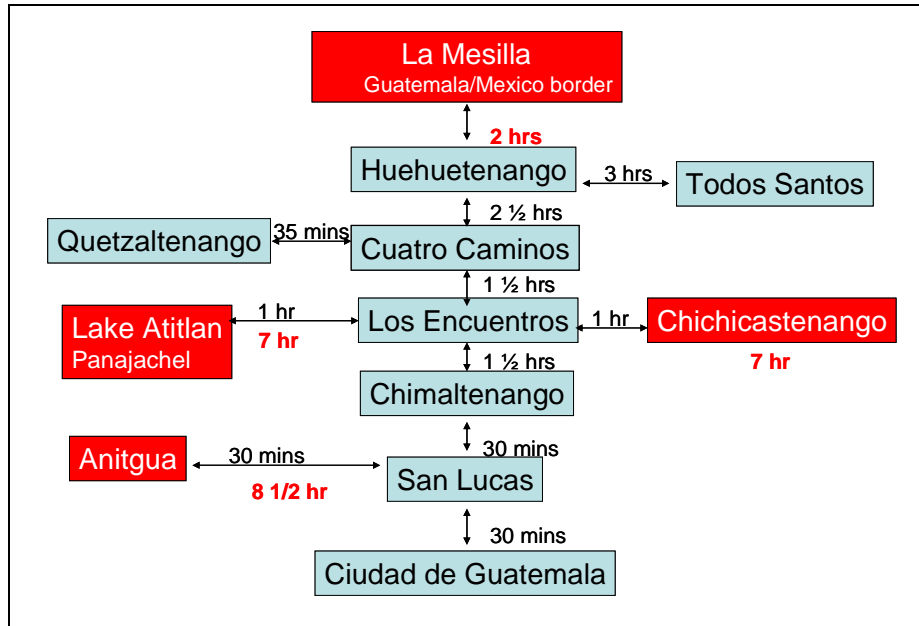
La Mesilla
Guatemala/Mexico border

2 hrs

Huehuetenango

3 hrs

Todos Santos

2 ½ hrs

Quetzaltenango

35 mins

Cuatro Caminos

1 ½ hrs

Lake Atitlan
Panajachel

1 hr

7 hr

Los Encuentros

1 hr

Chichicastenango

7 hr

1 ½ hrs

Chimaltenango

30 mins

Anitgua

30 mins

8 1/2 hr

San Lucas

30 mins

Ciudad de Guatemala